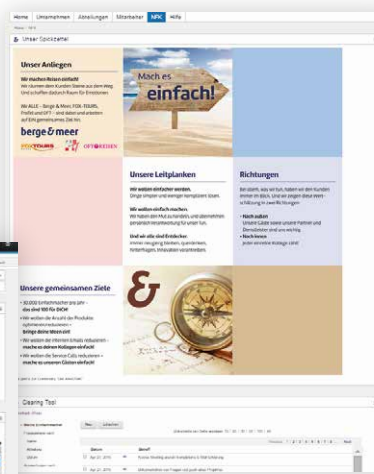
Home Unternehmen Abteilungen Mitarbeiter NFK Hilfe

Unser Spickzettel

Unser Anliegen

Wir machen Reisen einfach!
Wir räumen den Kunden Steine aus dem Weg. Und schaffen dadurch Raum für Emotionen.

Wir ALLE – Berge & Meer, FOX-TOURS, FlyBIS und OFT – sind dabei und arbeiten auf ein gemeinsames Ziel hin.

berge & meer

FOX TOURS

OFT REISEN

Mach es einfach!

Unsere Leitplanken

Wir wollen einfacher werden.
Dinge simpler und weniger kompliziert lösen.

Wir wollen einfach machen.
Wir haben den Mut zu handeln, und übernehmen persönlich Verantwortung für unser Tun.

Und wir alle sind Entdecker.
Immer neugierig bleiben, querdenken, hinterfragen. Innovation voranbringen.

Richtungen

Bei allem, was wir tun, haben wir den Kunden immer im Blick. Und wir zeigen diese Verantwortung in zwei Richtungen:

• Nach außen
Unsere Gäste sowie unsere Partner und Dienstleister sind uns wichtig.
• Nach innen
Jeder einzelne Kollege zählt!

Unsere gemeinsamen Ziele

• 30.000 Einfachmacher pro Jahr – das sind 100 für DICH!
• Wir wollen die Anzahl der Produkte optimieren/reduzieren – Bringe deine Ideen ein!
• Wir wollen der internen E-Mails reduzieren – mache es deinen Kollegen einfach!
• Wir wollen die Service-Calls reduzieren – mache es unseren Gästen einfach!

Clearing Tool

Neu Löschen

Datum Betreff

1 2 3 4 5 6 7 8 9 Next